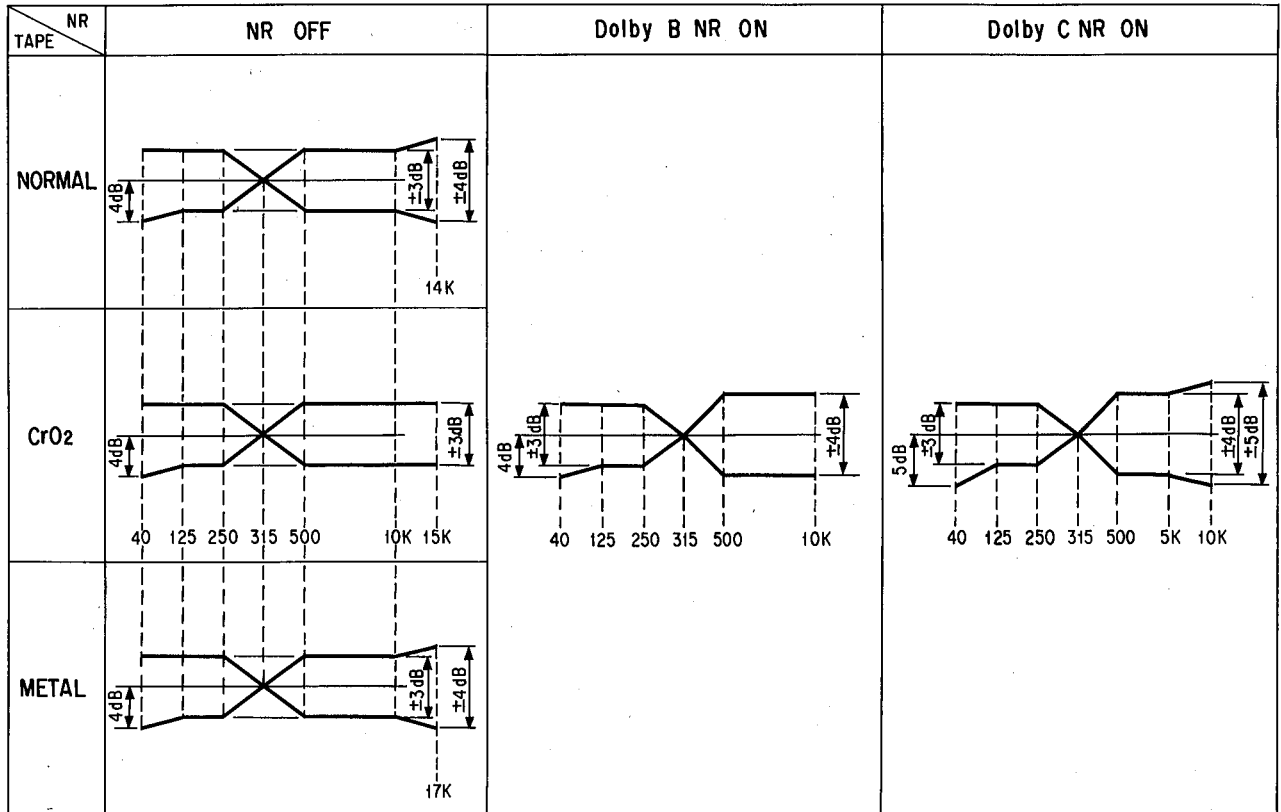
| NR / TAPE | NR OFF | Dolby B NR ON | Dolby C NR ON |
|---|---|---|---|
| NORMAL | 4dB ±3dB ±4dB 14K | | |
| CrO2 | 4dB ±3dB 40 125 250 315 500 10K 15K | 4dB ±3dB ±4dB 40 125 250 315 500 10K | 5dB ±3dB ±4dB ±5dB 40 125 250 315 500 5K 10K |
| METAL | 4dB ±3dB ±4dB 17K | | |